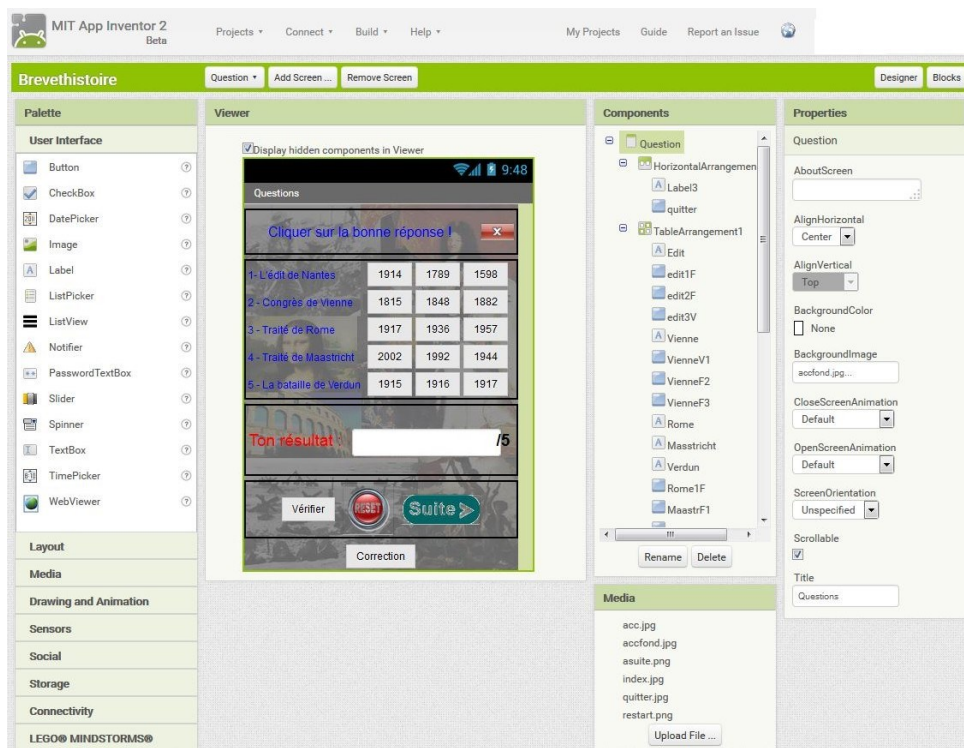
MIT App Inventor 2 Beta

Projects ▾ Connect ▾ Build ▾ Help ▾

My Projects Guide Report an Issue

Brevethistoire

Question ▾ Add Screen ... Remove Screen

Designer Blocks

Palette

User Interface

Button
CheckBox
DatePicker
Image
Label
ListPicker
ListView
Notifier
PasswordTextBox
Slider
Spinner
TextBox
TimePicker
WebViewer

Layout
Media
Drawing and Animation
Sensors
Social
Storage
Connectivity
LEGO® MINDSTORMS®

Viewer

Display hidden components in Viewer

9:48

Questions

Cliquer sur la bonne réponse !

| 1- L'édit de Nantes | 1914 | 1789 | 1598 |
|---|---|---|---|
| 2 - Congrès de Vienne | 1815 | 1848 | 1882 |
| 3 - Traité de Rome | 1917 | 1936 | 1957 |
| 4 - Traité de Maastricht | 2002 | 1992 | 1944 |
| 5 - La bataille de Verdun | 1915 | 1916 | 1917 |

Ton résultat /5

Vérifier RESET Suite

Correction

Components

Question
HorizontalArrangemen
Label3
quitter
TableArrangement1
Edit
edit1F
edit2F
edit3V
Vienne
VienneV1
VienneF2
VienneF3
Rome
Masstricht
Verdun
Rome1F
MaastrF1

Rename Delete

Media

acc.jpg
accfond.jpg
asuite.png
index.jpg
quitter.jpg
restart.png

Upload File ...

Properties

Question

AboutScreen

AlignHorizontal
Center

AlignVertical
Top

BackgroundColor
None

BackgroundImage
accfond.jpg...

CloseScreenAnimation
Default

OpenScreenAnimation
Default

ScreenOrientation
Unspecified

Scrollable

Title
Questions